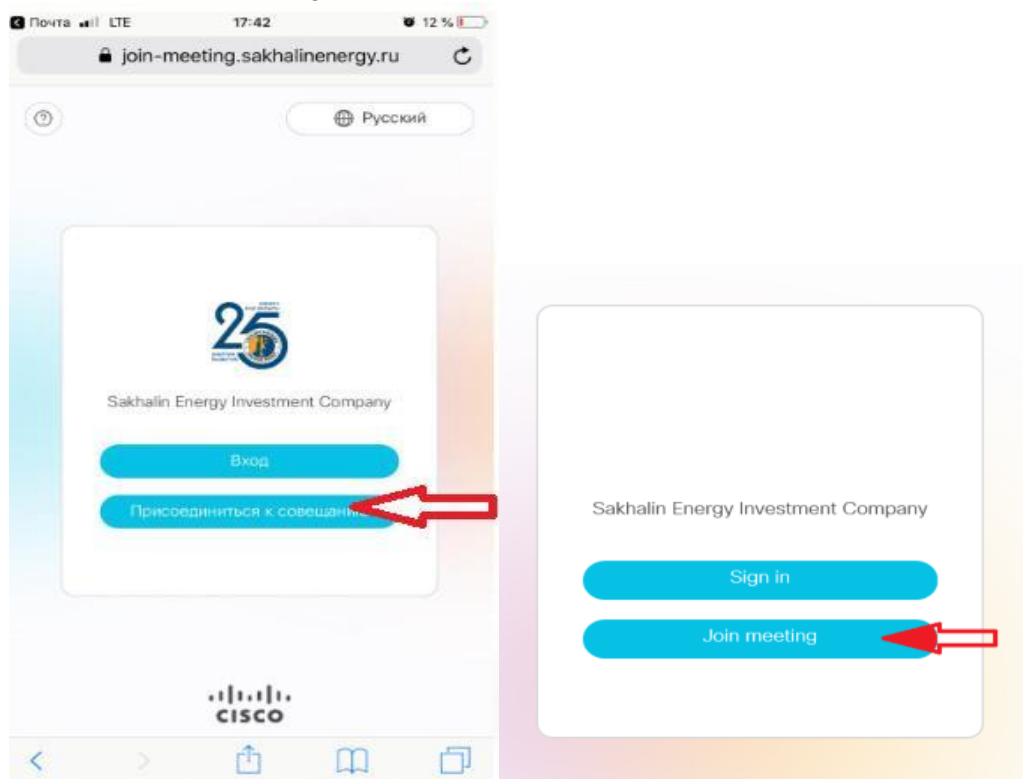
Почта LTE 17:42 12 %

join-meeting.sakhalinenergy.ru

Русский

25

Sakhalin Energy Investment Company

Вход

Присоединиться к совещани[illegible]

CISCO

Sakhalin Energy Investment Company

Sign in

Join meeting